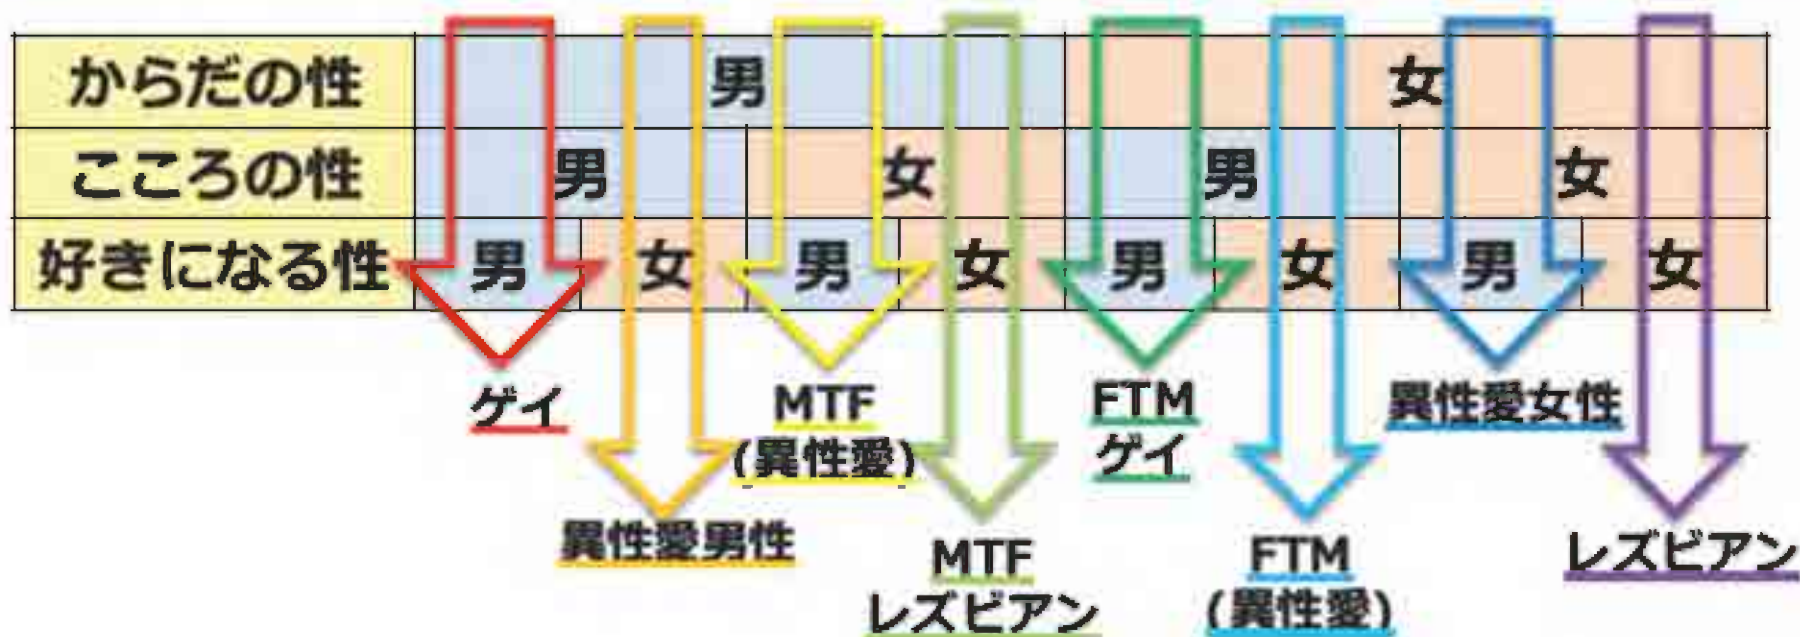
| からだの性 | 男 | | | | 女 | | | |
|---|---|---|---|---|---|---|---|---|
| こころの性 | 男 | | 女 | | 男 | | 女 | |
| 好きになる性 | 男 | 女 | 男 | 女 | 男 | 女 | 男 | 女 |

ゲイ

異性愛男性

MTF
(異性愛)

MTF
レズビアン

FTM
ゲイ

FTM
(異性愛)

異性愛女性

レズビアン